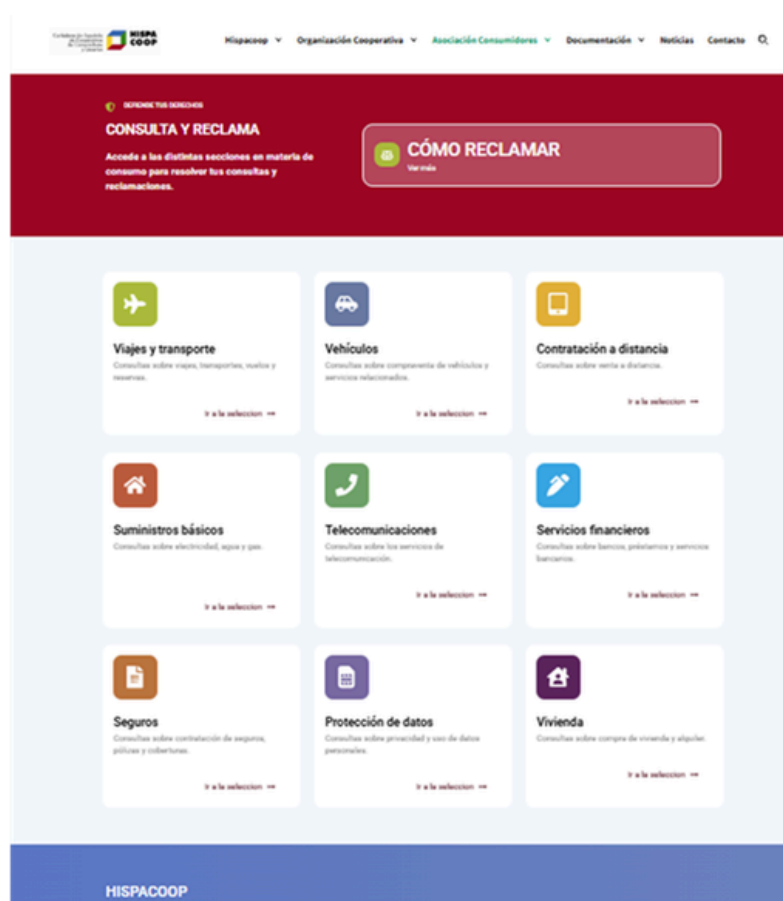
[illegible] HISPA COOP

Hispacoop Organización Cooperativa Asociación Consumidores Documentación Noticias Contacto

DEFIENDE TUS DERECHOS

CONSULTA Y RECLAMA

Accede a las distintas secciones en materia de consumo para resolver tus consultas y reclamaciones.

CÓMO RECLAMAR
Ver más

Viajes y transporte
Consultas sobre viajes, transportes, vuelos y reservas.
Ir a la seleccion →

Vehículos
Consultas sobre compraventa de vehículos y servicios relacionados.
Ir a la seleccion →

Contratación a distancia
Consultas sobre venta a distancia.
Ir a la seleccion →

Suministros básicos
Consultas sobre electricidad, agua y gas.
Ir a la seleccion →

Telecomunicaciones
Consultas sobre los servicios de telecomunicación.
Ir a la seleccion →

Servicios financieros
Consultas sobre bancos, préstamos y servicios bancarios.
Ir a la seleccion →

Seguros
Consultas sobre contratación de seguros, pólizas y coberturas.
Ir a la seleccion →

Protección de datos
Consultas sobre privacidad y uso de datos personales.
Ir a la seleccion →

Vivienda
Consultas sobre compra de vivienda y alquiler.
Ir a la seleccion →

HISPACOOP